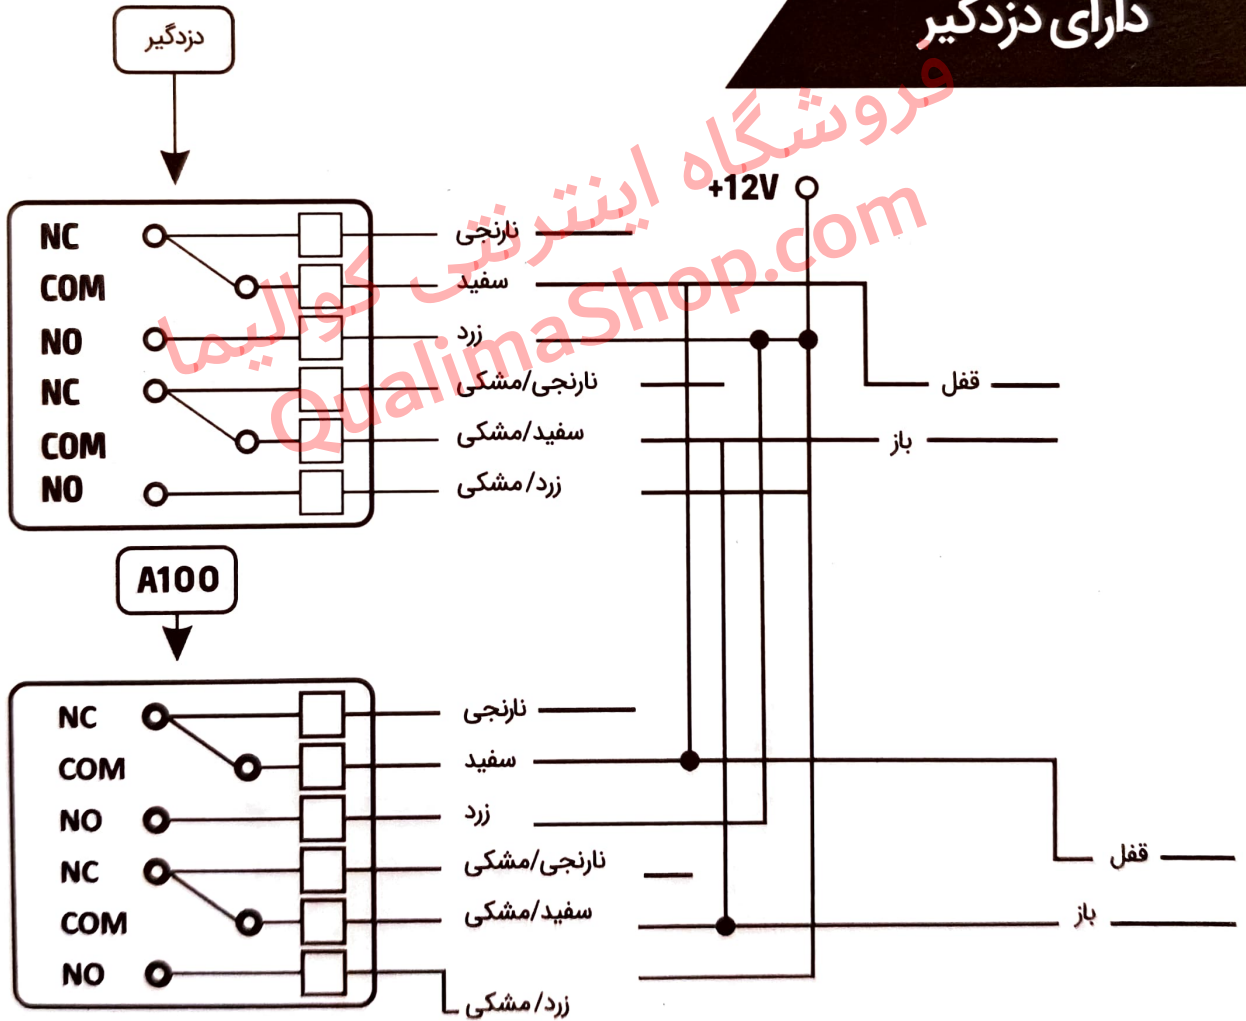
دارای دزدگیر

دزدگیر

NC
COM
NO
NC
COM
NO

نارنجی
سفید
زرد
نارنجی/مشکی
سفید/مشکی
زرد/مشکی

+12V

قفل
باز

A100

NC
COM
NO
NC
COM
NO

نارنجی
سفید
زرد
نارنجی/مشکی
سفید/مشکی
زرد/مشکی

قفل
باز

فروشگاه اینترنتی کوالیما
QualimaShop.com